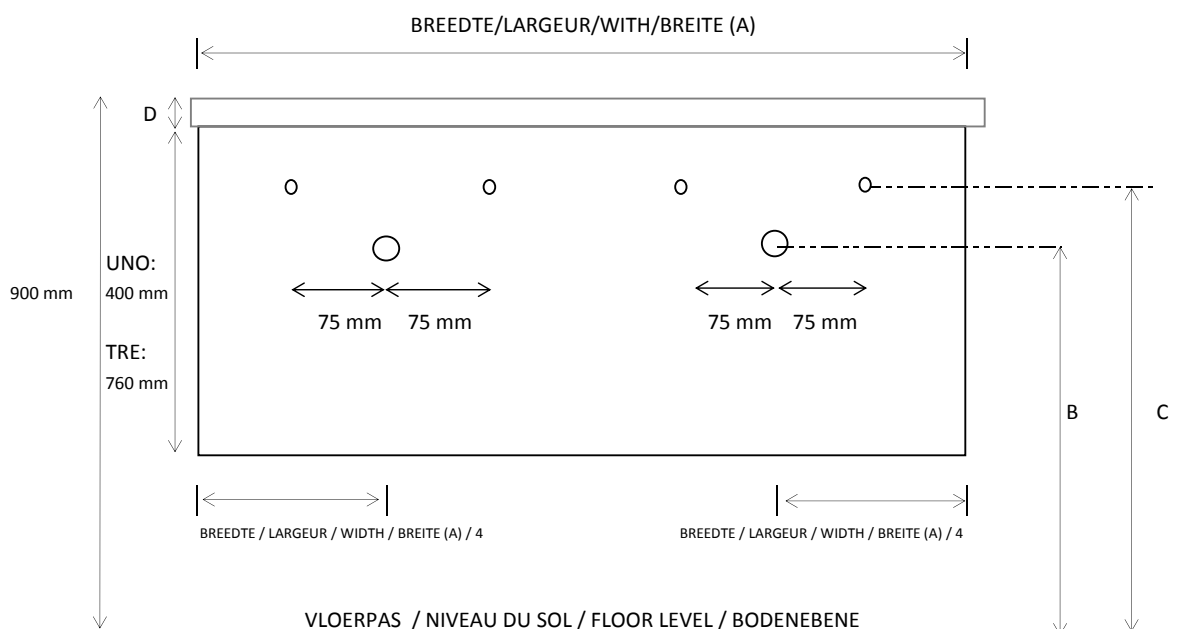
BREEDTE/LARGEUR/WITH/BREITE (A)

D

900 mm

UNO:
400 mm

TRE:
760 mm

75 mm 75 mm

75 mm 75 mm

B

C

BREEDTE / LARGEUR / WIDTH / BREITE (A) / 4

BREEDTE / LARGEUR / WIDTH / BREITE (A) / 4

VLOERPAS / NIVEAU DU SOL / FLOOR LEVEL / BODENEBENE